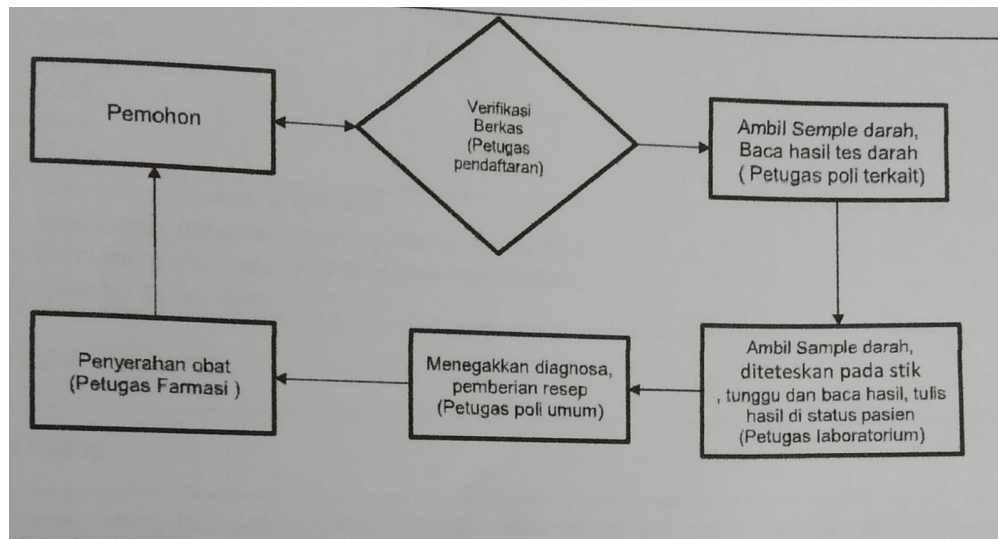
Pemohon

Verifikasi Berkas (Petugas pendaftaran)

Ambil Semple darah, Baca hasil tes darah ( Petugas poli terkait)

Ambil Sample darah, diteteskan pada stik , tunggu dan baca hasil, tulis hasil di status pasien (Petugas laboratorium)

Menegakkan diagnosa, pemberian resep (Petugas poli umum)

Penyerahan obat (Petugas Farmasi )